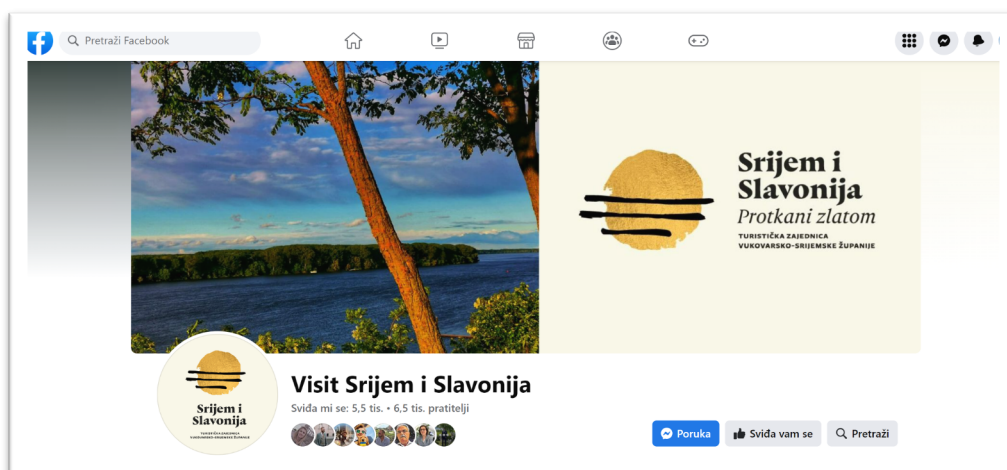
Pretraži Facebook

Srijem i Slavonija
Protkani zlatom
TURISTIČKA ZAJEDNICA VUKOVARSKO-SRIJEMSKE ŽUPANIJE

Srijem i Slavonija
TURISTIČKA ZAJEDNICA VUKOVARSKO-SRIJEMSKE ŽUPANIJE

Visit Srijem i Slavonija
Sviđa mi se: 5,5 tis. • 6,5 tis. pratitelji

Poruka
Sviđa vam se
Pretraži